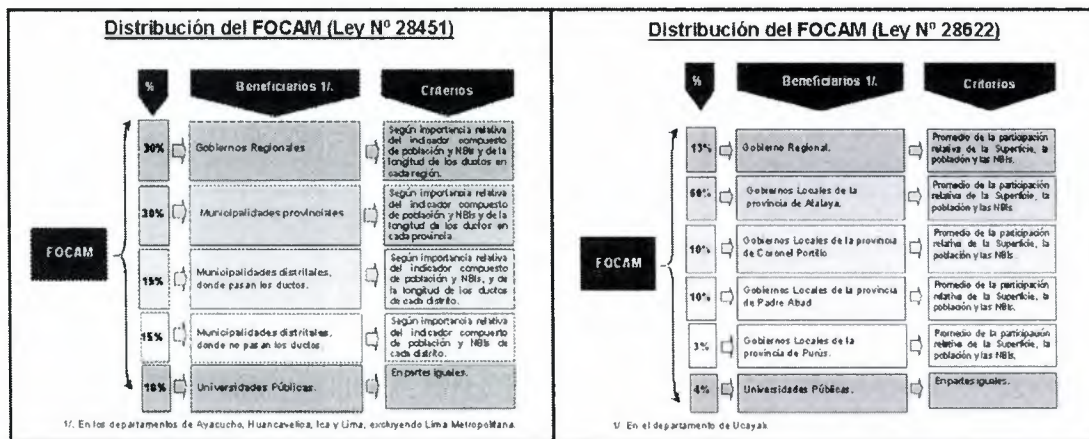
Distribución del FOCAM (Ley Nº 28451)

| % | Beneficiarios 1/. | Criterios |
|---|---|---|
| 30% | Gobiernos Regionales | Según importancia relativa del indicador compuesto de población y NBIs y de la longitud de los ductos en cada región. |
| 30% | Municipalidades provinciales | Según importancia relativa del indicador compuesto de población y NBIs y de la longitud de los ductos en cada provincia |
| 15% | Municipalidades distritales, donde pasan los ductos. | Según importancia relativa del indicador compuesto de población y NBIs, y de la longitud de los ductos de cada distrito. |
| 15% | Municipalidades distritales, donde no pasan los ductos. | Según importancia relativa del indicador compuesto de población y NBIs de cada distrito. |
| 10% | Universidades Públicas. | En partes iguales. |

FOCAM

1/. En los departamentos de Ayacucho, Huancavelica, Ica y Lima, excluyendo Lima Metropolitana.

Distribución del FOCAM (Ley Nº 28622)

| % | Beneficiarios 1/. | Criterios |
|---|---|---|
| 13% | Gobierno Regional. | Promedio de la participación relativa de la Superficie, la población y las NBIs. |
| 60% | Gobiernos Locales de la provincia de Atalaya. | Promedio de la participación relativa de la Superficie, la población y las NBIs. |
| 10% | Gobiernos Locales de la provincia de Coronel Portillo | Promedio de la participación relativa de la Superficie, la población y las NBIs. |
| 10% | Gobiernos Locales de la provincia de Padre Abad | Promedio de la participación relativa de la Superficie, la población y las NBIs. |
| 3% | Gobiernos Locales de la provincia de Purús. | Promedio de la participación relativa de la Superficie, la población y las NBIs. |
| 4% | Universidades Públicas. | En partes iguales. |

FOCAM

1/ En el departamento de Ucayali